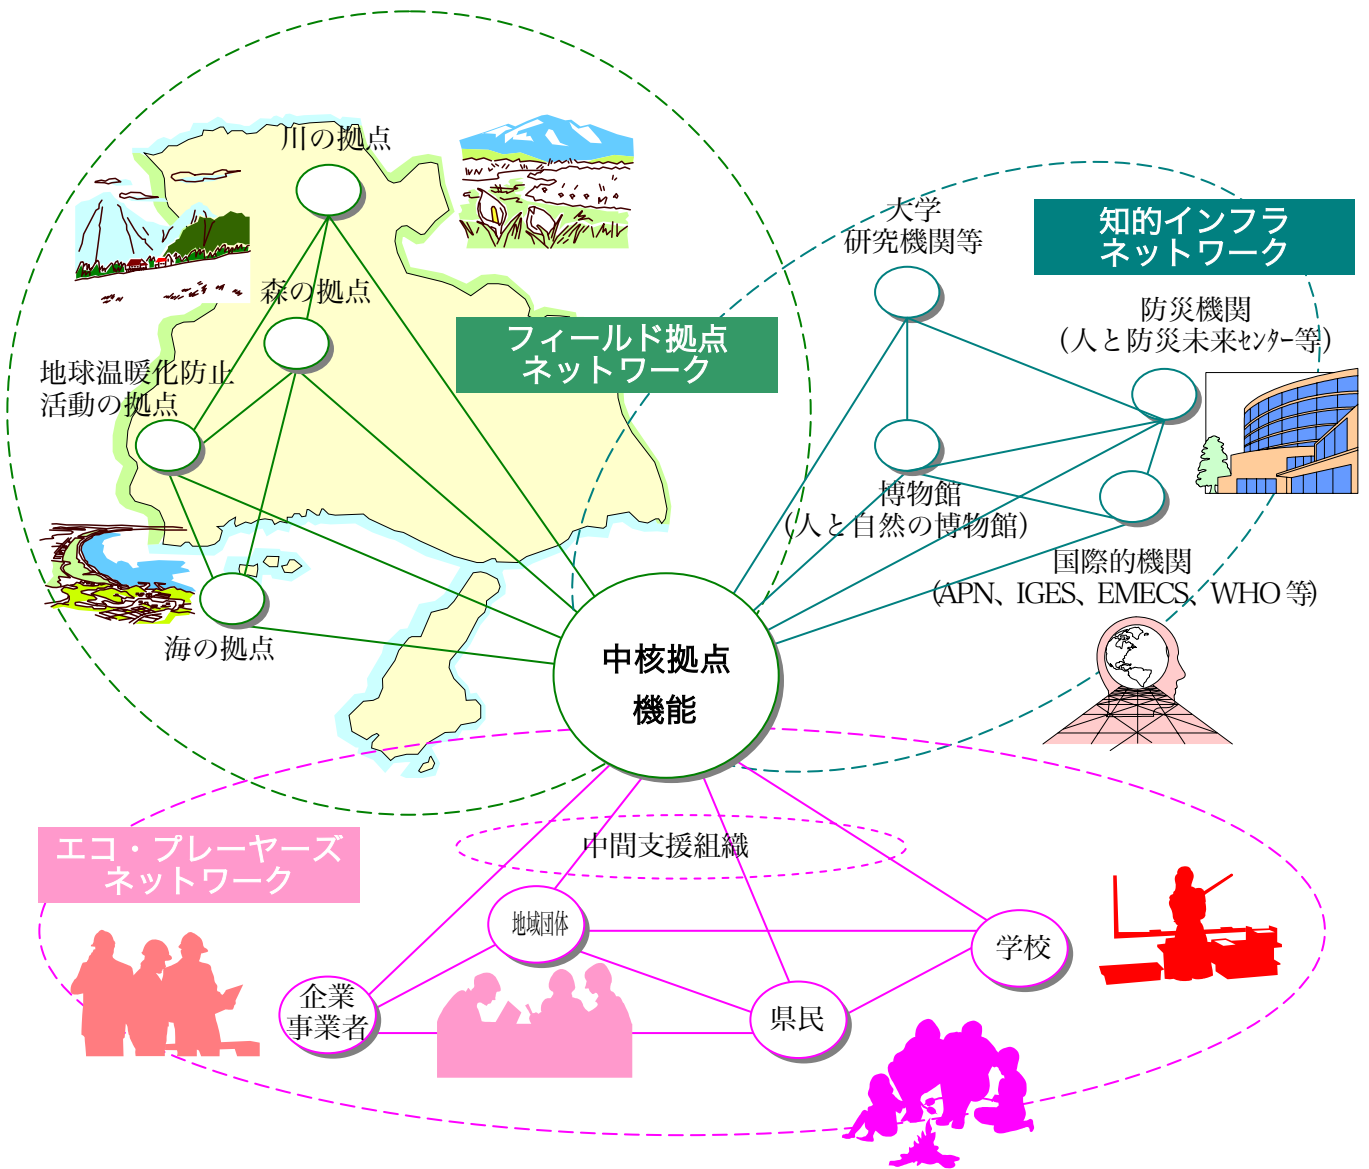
川の拠点

森の拠点

フィールド拠点
ネットワーク

地球温暖化防止
活動の拠点

海の拠点

大学
研究機関等

知的インフラ
ネットワーク

防災機関
（人と防災未来センター等）

博物館
（人と自然の博物館）

国際的機関
（APN、IGES、EMECS、WHO 等）

中核拠点
機能

エコ・プレーヤーズ
ネットワーク

中間支援組織

地域団体

学校

企業
事業者

県民